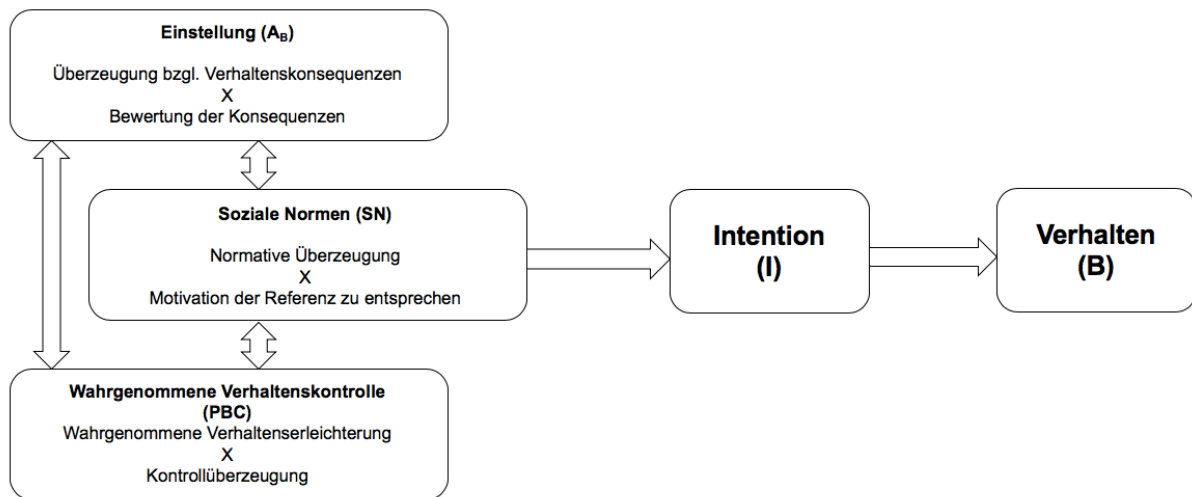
**Einstellung ($A_B$)**

Überzeugung bzgl. Verhaltenskonsequenzen
X
Bewertung der Konsequenzen

**Soziale Normen (SN)**

Normative Überzeugung
X
Motivation der Referenz zu entsprechen

**Wahrgenommene Verhaltenskontrolle (PBC)**
Wahrgenommene Verhaltenserleichterung
X
Kontrollüberzeugung

**Intention (I)**

**Verhalten (B)**